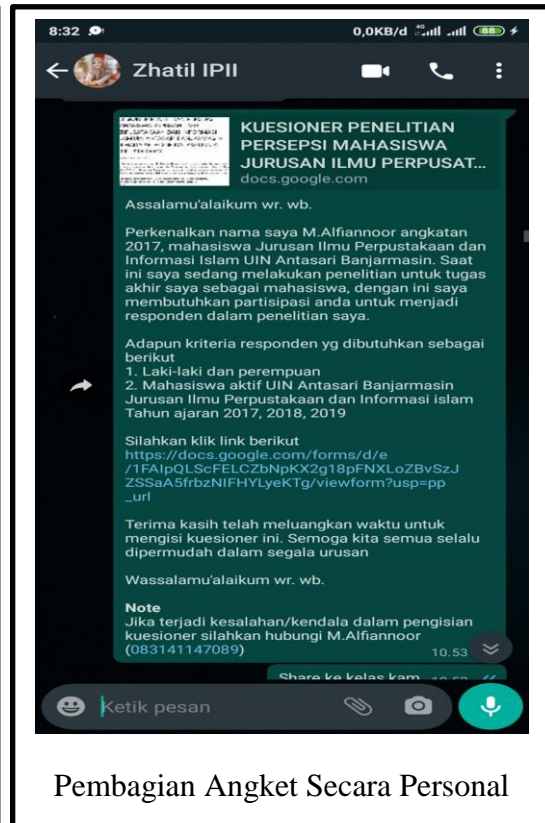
8:32

0,0KB/d 88

Zhatil IPII

KUESIONER PENELITIAN PERSEPSI MAHASISWA JURUSAN ILMU PERPUSAT...
docs.google.com

Assalamu'alaikum wr. wb.

Perkenalkan nama saya M.Alfiannoor angkatan 2017, mahasiswa Jurusan Ilmu Perpustakaan dan Informasi Islam UIN Antasari Banjarmasin. Saat ini saya sedang melakukan penelitian untuk tugas akhir saya sebagai mahasiswa, dengan ini saya membutuhkan partisipasi anda untuk menjadi responden dalam penelitian saya.

Adapun kriteria responden yg dibutuhkan sebagai berikut
1. Laki-laki dan perempuan
2. Mahasiswa aktif UIN Antasari Banjarmasin Jurusan Ilmu Perpustakaan dan Informasi islam Tahun ajaran 2017, 2018, 2019

Silahkan klik link berikut
https://docs.google.com/forms/d/e/1FAIpQLScFELCZbNpKX2g18pFNXLoZBvSzJZSSaA5frbzNIFHYLyeKTg/viewform?usp=pp_url

Terima kasih telah meluangkan waktu untuk mengisi kuesioner ini. Semoga kita semua selalu dipermudah dalam segala urusan

Wassalamu'alaikum wr. wb.

Note
Jika terjadi kesalahan/kendala dalam pengisian kuesioner silahkan hubungi M.Alfiannoor (083141147089)
10.53

Share ke kelas kam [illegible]

Ketik pesan

Pembagian Angket Secara Personal